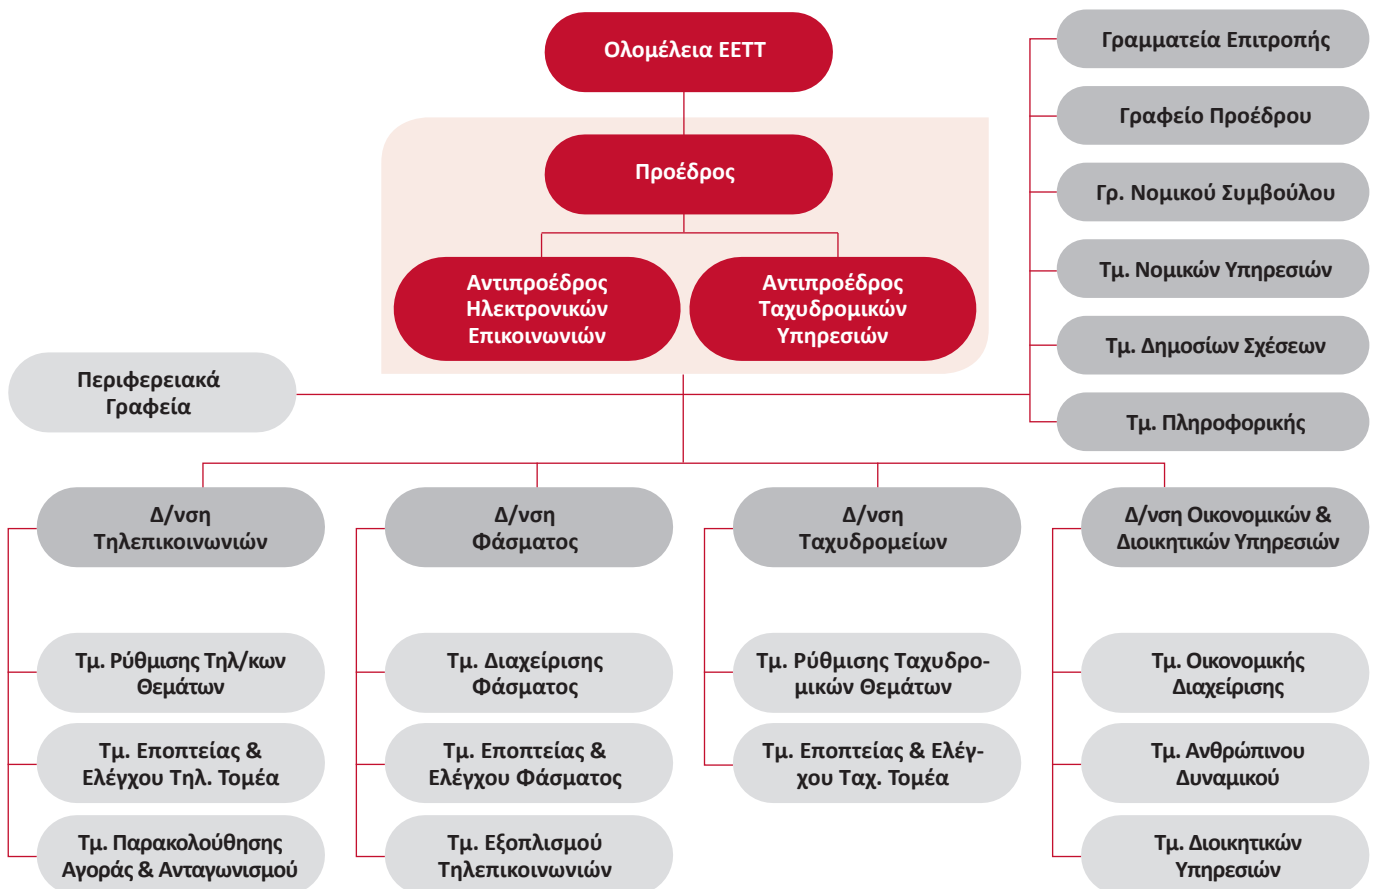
Ολομέλεια ΕΕΤΤ

Προέδρος

Αντιπροέδρος Ηλεκτρονικών Επικοινωνιών

Αντιπροέδρος Ταχυδρομικών Υπηρεσιών

Γραμματεία Επιτροπής

Γραφείο Προέδρου

Γρ. Νομικού Συμβούλου

Τμ. Νομικών Υπηρεσιών

Τμ. Δημοσίων Σχέσεων

Τμ. Πληροφορικής

Περιφερειακά Γραφεία

Δ/νση Τηλεπικοινωνιών

Τμ. Ρύθμισης Τηλ/κων Θεμάτων

Τμ. Εποπτείας & Ελέγχου Τηλ. Τομέα

Τμ. Παρακολούθησης Αγοράς & Ανταγωνισμού

Δ/νση Φάσματος

Τμ. Διαχείρισης Φάσματος

Τμ. Εποπτείας & Ελέγχου Φάσματος

Τμ. Εξοπλισμού Τηλεπικοινωνιών

Δ/νση Ταχυδρομείων

Τμ. Ρύθμισης Ταχυδρομικών Θεμάτων

Τμ. Εποπτείας & Ελέγχου Ταχ. Τομέα

Δ/νση Οικονομικών & Διοικητικών Υπηρεσιών

Τμ. Οικονομικής Διαχείρισης

Τμ. Ανθρώπινου Δυναμικού

Τμ. Διοικητικών Υπηρεσιών